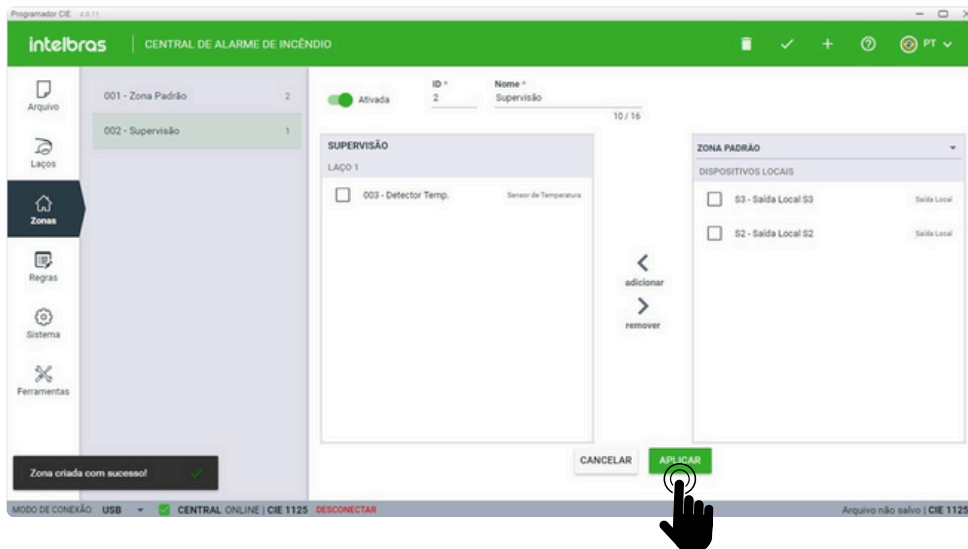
Programador CIE 4.0.11

intelbras | CENTRAL DE ALARME DE INCÊNDIO

PT

Arquivo

Laços

Zonas

Regras

Sistema

Ferramentas

001 - Zona Padrão 2

002 - Supervisão 1

Ativada

ID *
2

Nome *
Supervisão
10 / 16

SUPERVISÃO

LAÇO 1

003 - Detector Temp. Sensor de Temperatura

adicionar

remover

ZONA PADRÃO

DISPOSITIVOS LOCAIS

S3 - Saída Local S3 Saída Local

S2 - Saída Local S2 Saída Local

Zona criada com sucesso!

CANCELAR

APLICAR

MODO DE CONEXÃO: USB CENTRAL ONLINE | CIE 1125 DESCONECTAR

Arquivo não salvo | CIE 1125